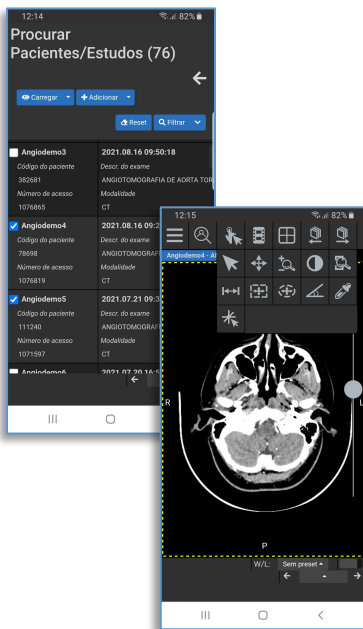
12:14
82%

Procurar Pacientes/Estudos (76)

Carregar
Adicionar
Reset
Filtrar

| Angiodemo3 | 2021.08.16 09:50:18 |
|---|---|
| Código do paciente | Descr. do exame |
| 382681 | ANGIOTOMOGRAFIA DE AORTA TOR |
| Número de acesso | Modalidade |
| 1076865 | CT |
| Angiodemo4 | 2021.08.16 09:2 |
| Código do paciente | Descr. do exame |
| 78698 | ANGIOTOMOGRA |
| Número de acesso | Modalidade |
| 1076819 | CT |
| Angiodemo5 | 2021.07.21 09:3 |
| Código do paciente | Descr. do exame |
| 111240 | ANGIOTOMOGRAF |
| Número de acesso | Modalidade |
| 1071597 | CT |
| Angiodemo6 | 2021.07.20 16:5 |

12:15
82%
Angiodemo4 - A

R
P
W/L: Sem preset